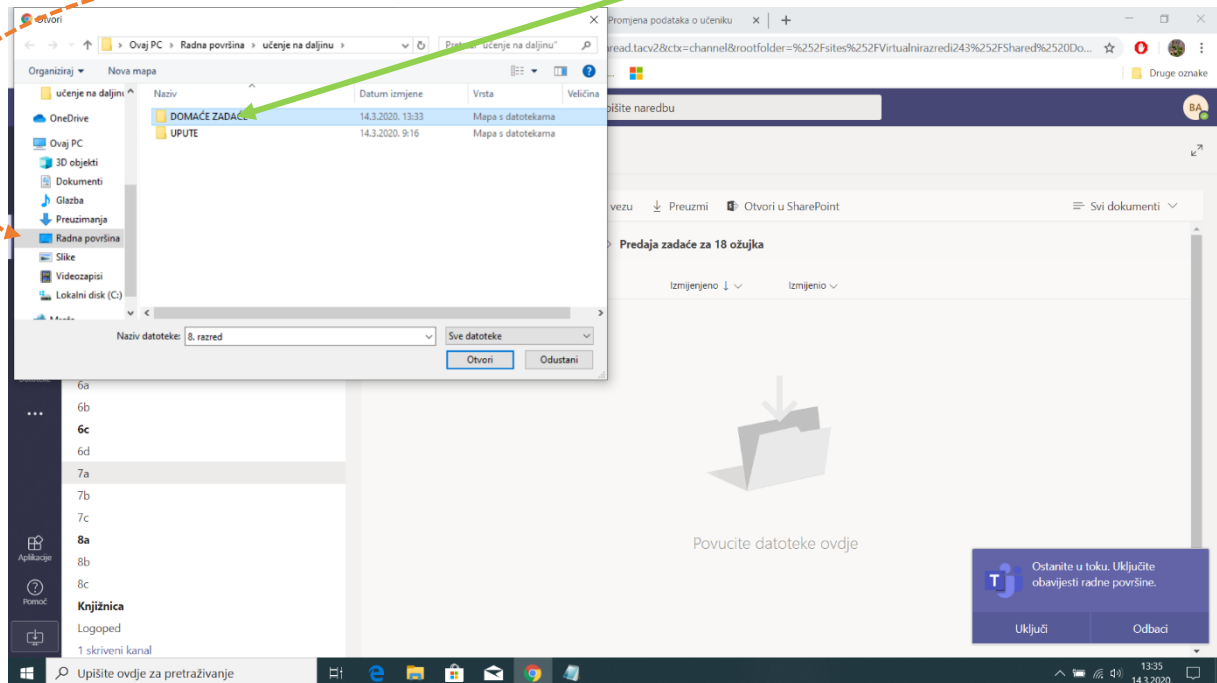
Otvori

Ovaj PC › Radna površina › učenje na daljinu ›

Pretraži "učenje na daljinu"

Organiziraj ▾ Nova mapa

učenje na daljinu
OneDrive
Ovaj PC
3D objekti
Dokumenti
Glazba
Preuzimanja
Radna površina
Slike
Videozapisi
Lokalni disk (C:)
Mreža

| Naziv | Datum izmjene | Vrsta | Veličina |
|---|---|---|---|
| DOMAĆE ZADAĆE | 14.3.2020. 13:33 | Mapa s datotekama | |
| UPUTE | 14.3.2020. 9:16 | Mapa s datotekama | |

Naziv datoteke: 8. razred

Sve datoteke

Otvori Odustani

Promjena podataka o učeniku ×

read.tacv2&ctx=channel&rootfolder=%252Fsites%252FVirtualnirazredi243%252FShared%2520Do...

Druge oznake

pišite naredbu

BA

vezu Preuzmi Otvori u SharePoint Svi dokumenti

Predaja zadaće za 18 ožujka

Izmijenjeno ↓ Izmijenio

6a
6b
6c
6d
7a
7b
7c
8a
8b
8c
Knjižnica
Logoped
1 skriveni kanal

Aplikacije
Pomoć

Povucite datoteke ovdje

Ostanite u toku. Uključite obavijesti radne površine.

Uključi Odbaci

Upišite ovdje za pretraživanje

13:35
14.3.2020.